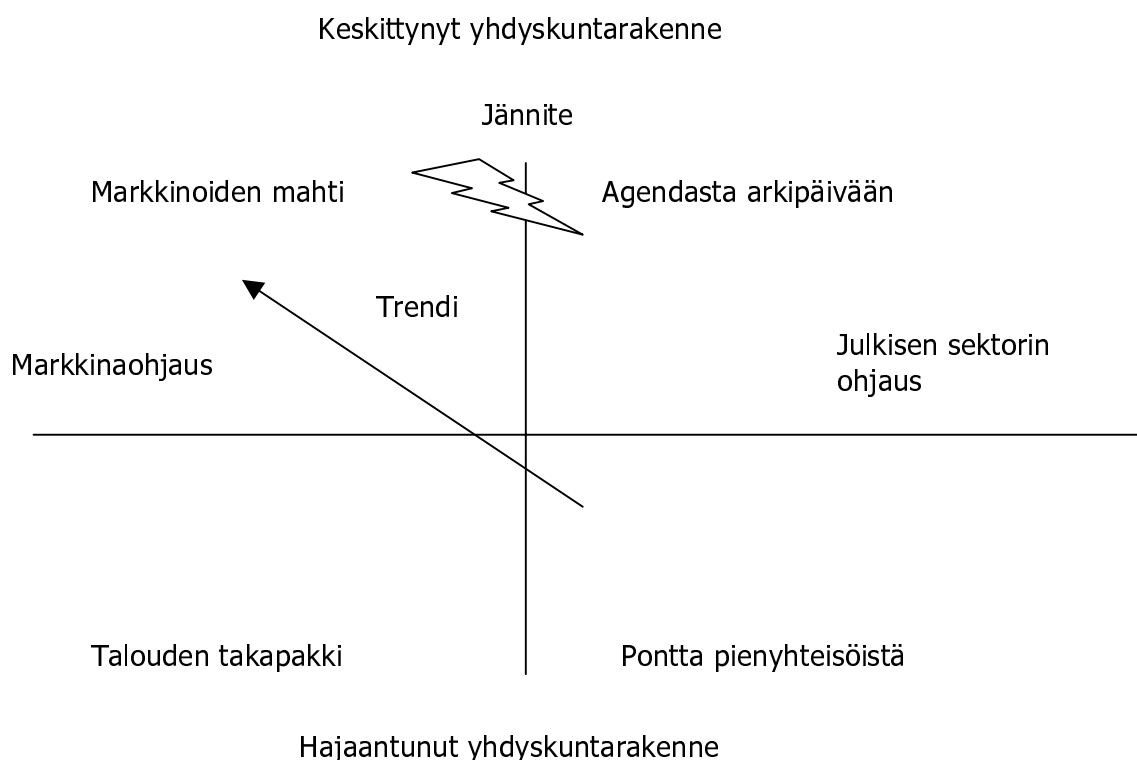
Keskittynyt yhdyskuntarakenne

Jännite

Markkinoiden mahti

Agendasta arkipäivään

Trendi

Markkinaohjaus

Julkisen sektorin ohjaus

Talouden takapakki

Pontta pienyhteisöistä

Hajaantunut yhdyskuntarakenne